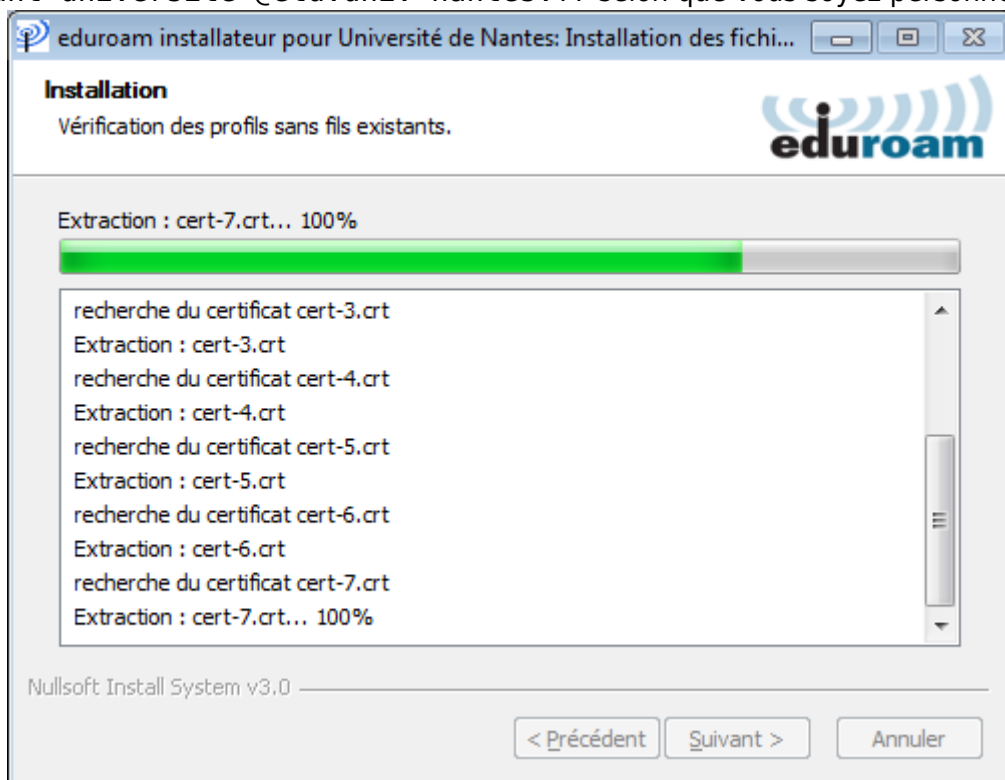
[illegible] selon que vous soyez person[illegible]

eduroam installateur pour Université de Nantes: Installation des fichi...

Installation
Vérification des profils sans fils existants.

eduroam

Extraction : cert-7.crt... 100%

recherche du certificat cert-3.crt
Extraction : cert-3.crt
recherche du certificat cert-4.crt
Extraction : cert-4.crt
recherche du certificat cert-5.crt
Extraction : cert-5.crt
recherche du certificat cert-6.crt
Extraction : cert-6.crt
recherche du certificat cert-7.crt
Extraction : cert-7.crt... 100%

Nullsoft Install System v3.0

< Précédent
Suivant >
Annuler